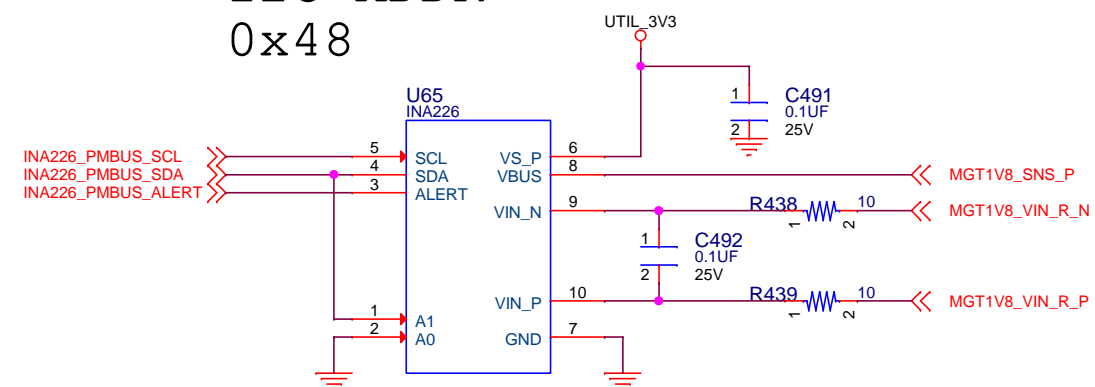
0x48

UTIL_3V3

U65
INA226

C491
0.1UF
25V

INA226_PMBUS_SCL
INA226_PMBUS_SDA
INA226_PMBUS_ALERT

5 SCL
4 SDA
3 ALERT

VS_P 6
VBUS 8
VIN_N 9
VIN_P 10

MGT1V8_SNS_P

R438
10
MGT1V8_VIN_R_N

C492
0.1UF
25V

R439
10
MGT1V8_VIN_R_P

1 A1
2 A0
GND 7

1
2
1
2
1
2
1
2